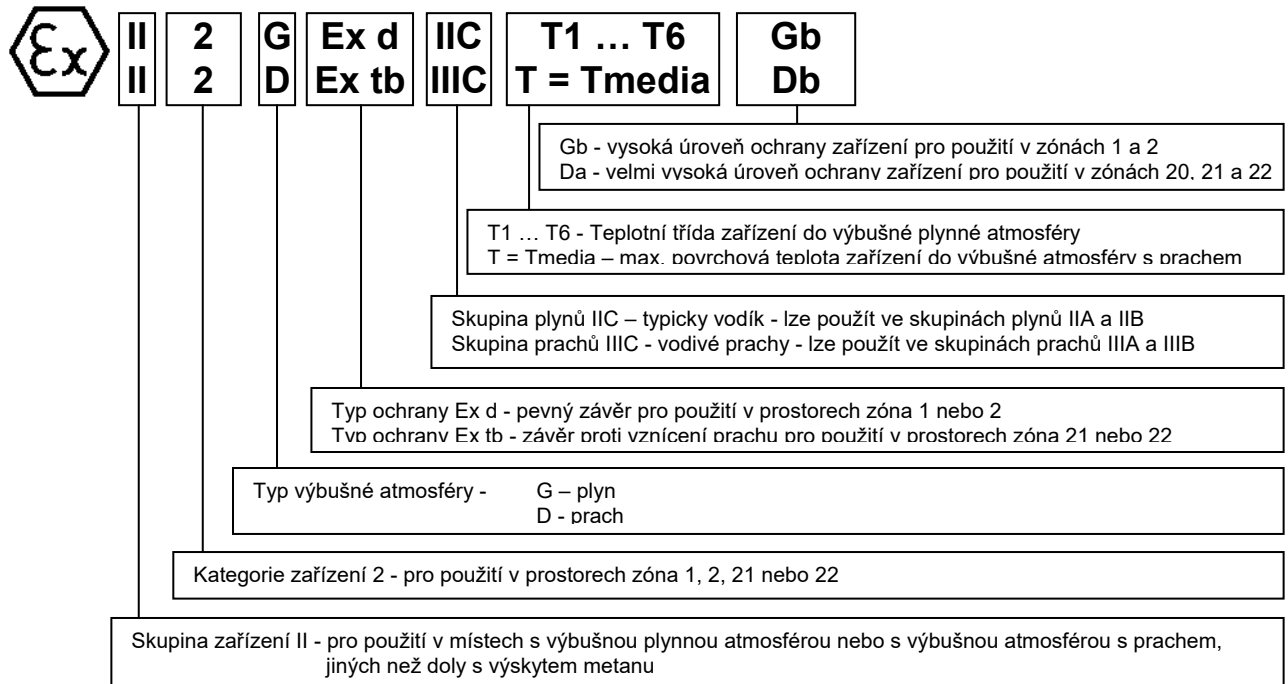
Ex

| II | 2 | G | Ex d | IIC | T1 … T6 | Gb |
|---|---|---|---|---|---|---|
| II | 2 | D | Ex tb | IIIC | T = Tmedia | Db |

Gb - vysoká úroveň ochrany zařízení pro použití v zónách 1 a 2
Da - velmi vysoká úroveň ochrany zařízení pro použití v zónách 20, 21 a 22

T1 … T6 - Teplotní třída zařízení do výbušné plynné atmosféry
T = Tmedia – max. povrchová teplota zařízení do výbušné atmosféry s prachem

Skupina plynů IIC – typicky vodík - lze použít ve skupinách plynů IIA a IIB
Skupina prachů IIIC - vodivé prachy - lze použít ve skupinách prachů IIIA a IIIB

Typ ochrany Ex d - pevný závěr pro použití v prostorech zóna 1 nebo 2
Typ ochrany Ex tb - závěr proti vznícení prachu pro použití v prostorech zóna 21 nebo 22

Typ výbušné atmosféry - G – plyn
D - prach

Kategorie zařízení 2 - pro použití v prostorech zóna 1, 2, 21 nebo 22

Skupina zařízení II - pro použití v místech s výbušnou plynnou atmosférou nebo s výbušnou atmosférou s prachem, jiných než doly s výskytem metanu